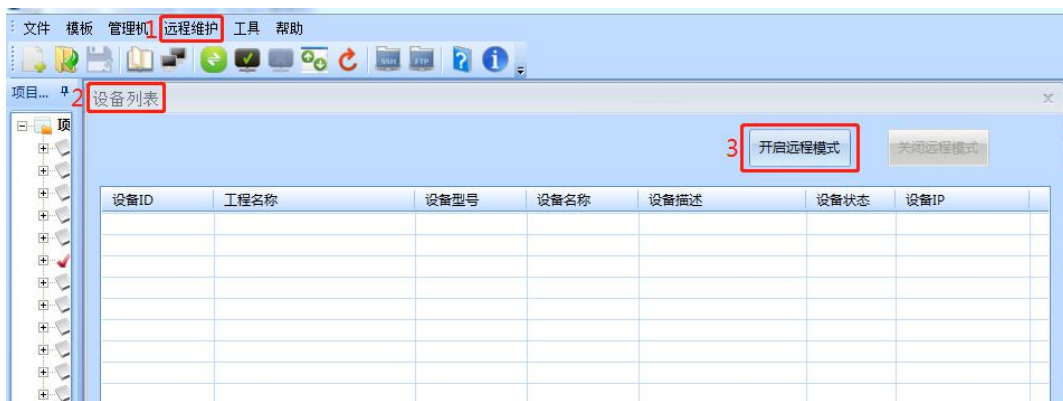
文件 模板 管理机 1 远程维护 工具 帮助

SSH FTP

项目... 2 设备列表

项

3 开启远程模式 关闭远程模式

| 设备ID | 工程名称 | 设备型号 | 设备名称 | 设备描述 | 设备状态 | 设备IP |
|---|---|---|---|---|---|---|
| | | | | | | |